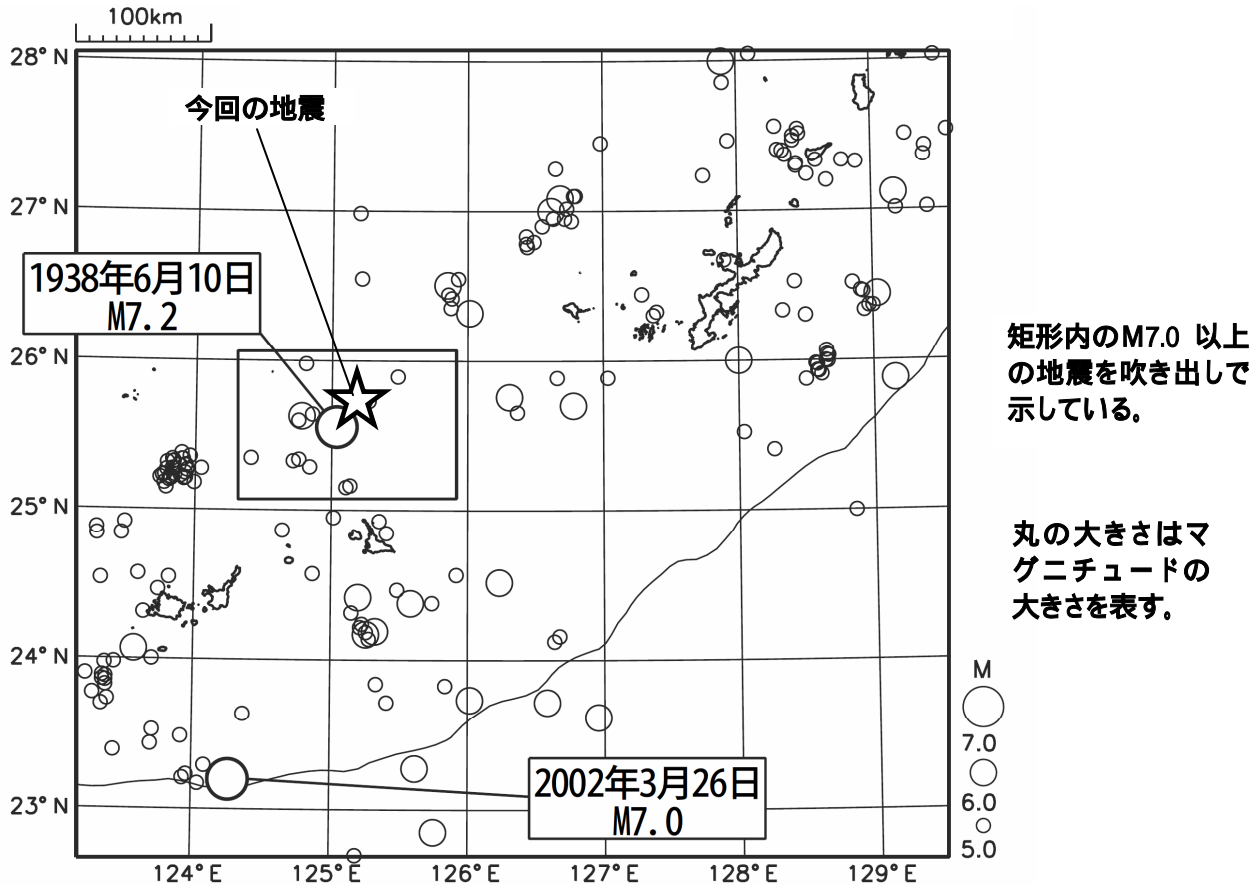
100km

28° N

27° N

26° N

25° N

24° N

23° N

今回の地震

1938年6月10日
M7.2

2002年3月26日
M7.0

124° E
125° E
126° E
127° E
128° E
129° E

矩形内のM7.0 以上の地震を吹き出しで示している。

丸の大きさはマグニチュードの大きさを表す。

M
7.0
6.0
5.0